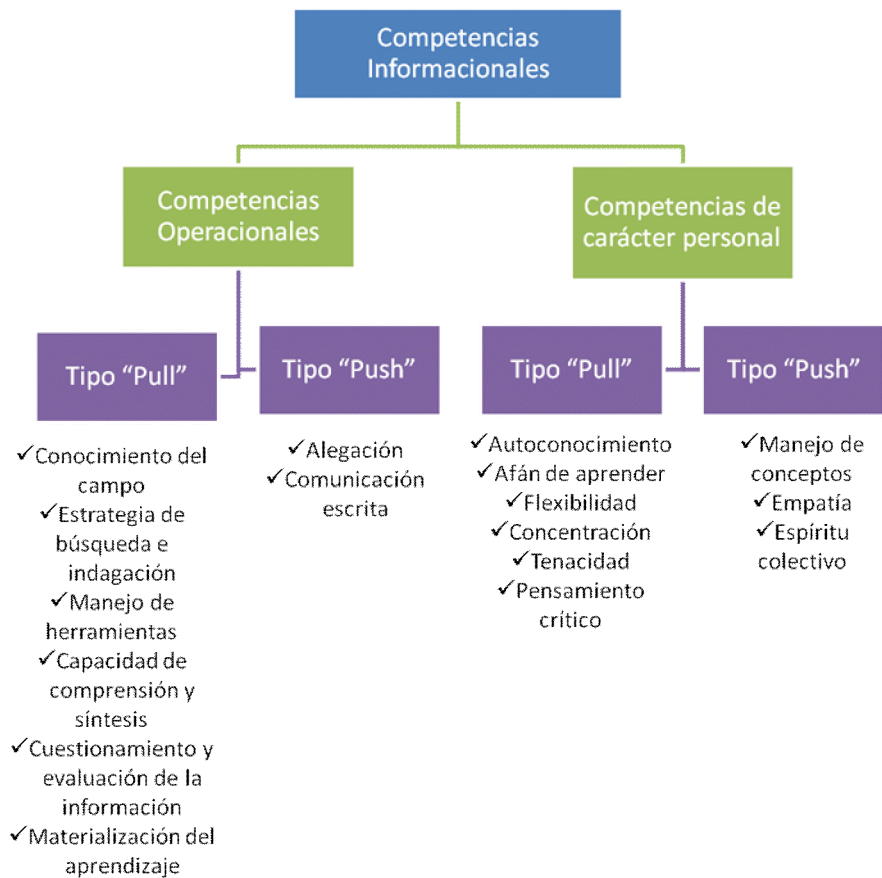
Competencias Informacionales

Competencias Operacionales

Competencias de carácter personal

Tipo “Pull”

Tipo “Push”

Tipo “Pull”

Tipo “Push”

✓Conocimiento del campo
✓Estrategia de búsqueda e indagación
✓Manejo de herramientas
✓Capacidad de comprensión y síntesis
✓Cuestionamiento y evaluación de la información
✓Materialización del aprendizaje

✓Alegación
✓Comunicación escrita

✓Autoconocimiento
✓Afán de aprender
✓Flexibilidad
✓Concentración
✓Tenacidad
✓Pensamiento crítico

✓Manejo de conceptos
✓Empatía
✓Espíritu colectivo